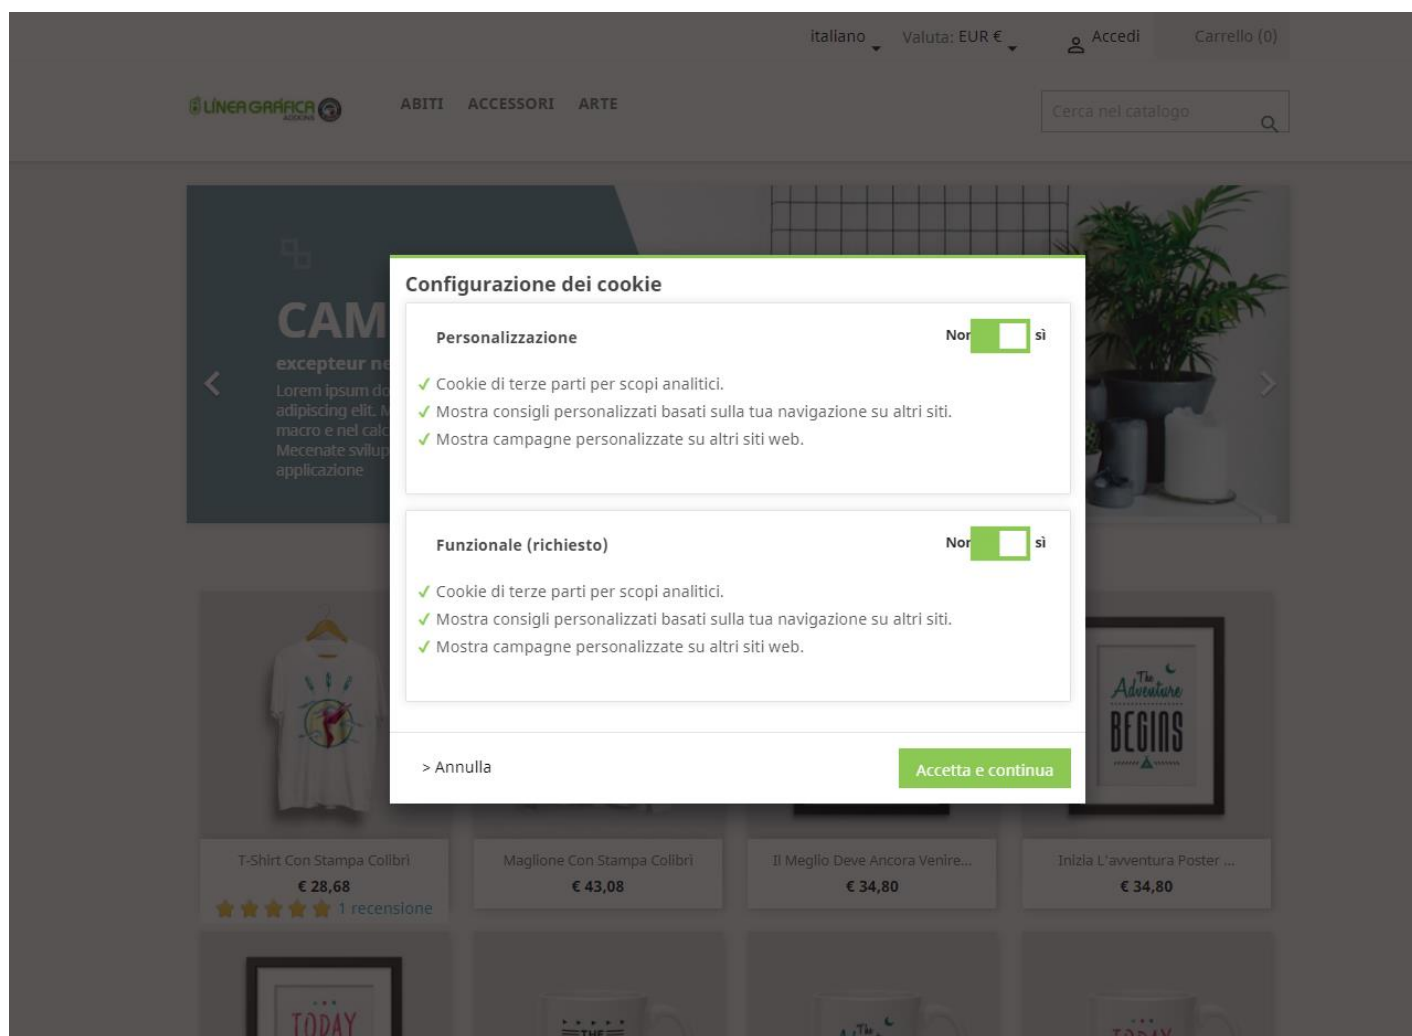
italiano Valuta: EUR € Accedi Carrello (0)

LINEA GRAFICA

ABITI ACCESSORI ARTE

Cerca nel catalogo

CAM
excepteur ne
Lorem ipsum do
adipiscing elit. M
macro e nel calc
Mecenate svilup
applicazione

Configurazione dei cookie

Personalizzazione
Nor sì

✓ Cookie di terze parti per scopi analitici.
✓ Mostra consigli personalizzati basati sulla tua navigazione su altri siti.
✓ Mostra campagne personalizzate su altri siti web.

Funzionale (richiesto)
Nor sì

✓ Cookie di terze parti per scopi analitici.
✓ Mostra consigli personalizzati basati sulla tua navigazione su altri siti.
✓ Mostra campagne personalizzate su altri siti web.

> Annulla

Accetta e continua

The Adventure BEGINS

T-Shirt Con Stampa Colibrì
€ 28,68
1 recensione

Maglione Con Stampa Colibrì
€ 43,08

Il Meglio Deve Ancora Venire...
€ 34,80

Inizia L'avventura Poster ...
€ 34,80

TODAY